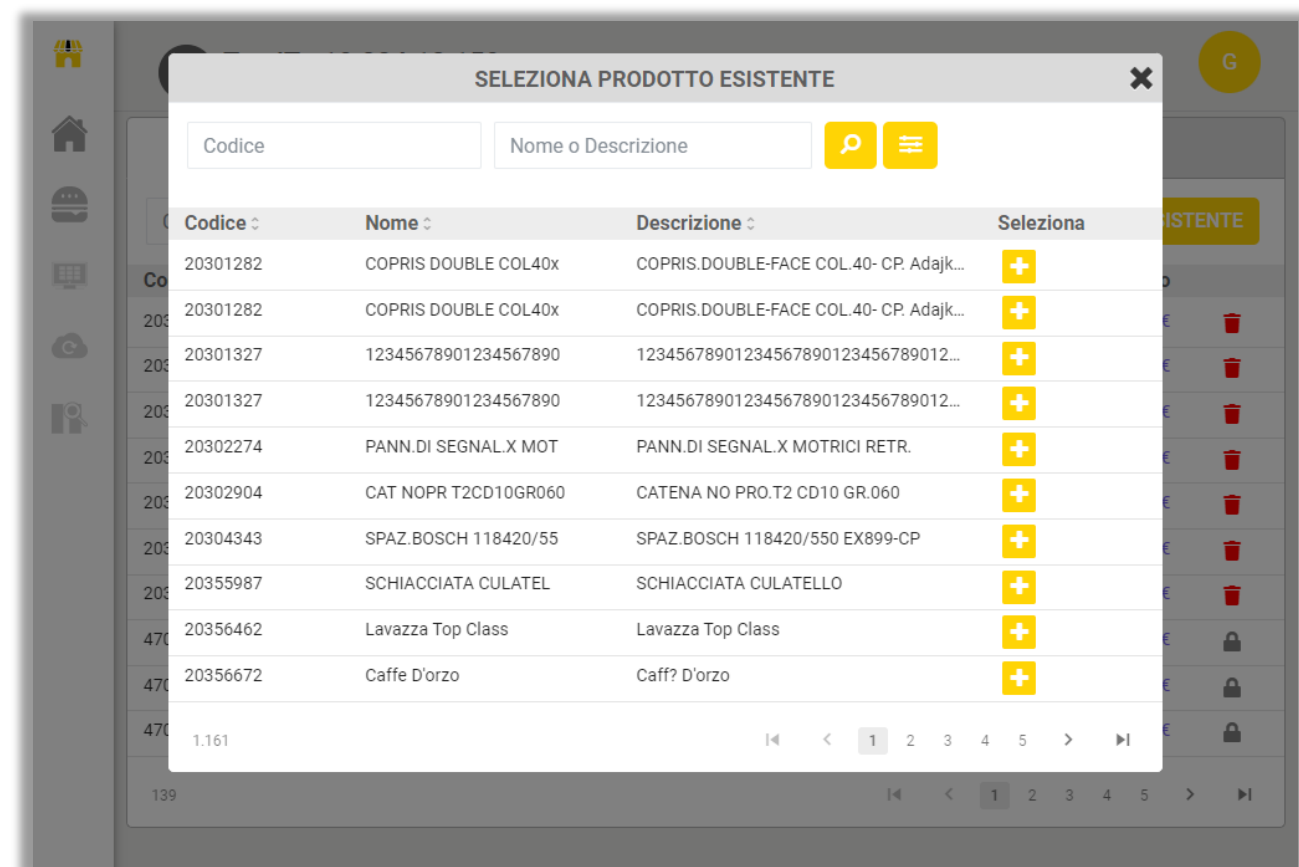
G

SELEZIONA PRODOTTO ESISTENTE

Codice

Nome o Descrizione

| Codice | Nome | Descrizione | Seleziona |
|---|---|---|---|
| 20301282 | COPRIS DOUBLE COL40x | COPRIS.DOUBLE-FACE COL.40- CP. Adajk... | + |
| 20301282 | COPRIS DOUBLE COL40x | COPRIS.DOUBLE-FACE COL.40- CP. Adajk... | + |
| 20301327 | 12345678901234567890 | 1234567890123456789012345678901​2... | + |
| 20301327 | 12345678901234567890 | 1234567890123456789012345678901​2... | + |
| 20302274 | PANN.DI SEGNAL.X MOT | PANN.DI SEGNAL.X MOTRICI RETR. | + |
| 20302904 | CAT NOPR T2CD10GR060 | CATENA NO PRO.T2 CD10 GR.060 | + |
| 20304343 | SPAZ.BOSCH 118420/55 | SPAZ.BOSCH 118420/550 EX899-CP | + |
| 20355987 | SCHIACCIATA CULATEL | SCHIACCIATA CULATELLO | + |
| 20356462 | Lavazza Top Class | Lavazza Top Class | + |
| 20356672 | Caffe D'orzo | Caff? D'orzo | + |

1.161

1 2 3 4 5

ISTENTE

139

1 2 3 4 5